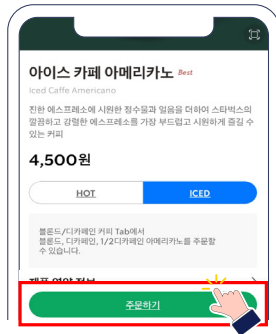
아이스 카페 아메리카노 Best

Iced Caffe Americano

진한 에스프레소에 시원한 정수물과 얼음을 더하여 스타벅스의 깔끔하고 강렬한 에스프레소를 가장 부드럽고 시원하게 즐길 수 있는 커피

4,500원

HOT | ICED

블론드/디카페인 커피 Tab에서
블론드, 디카페인, 1/2디카페인 아메리카노를 주문할 수 있습니다.

제품 영양 정보

주문하기